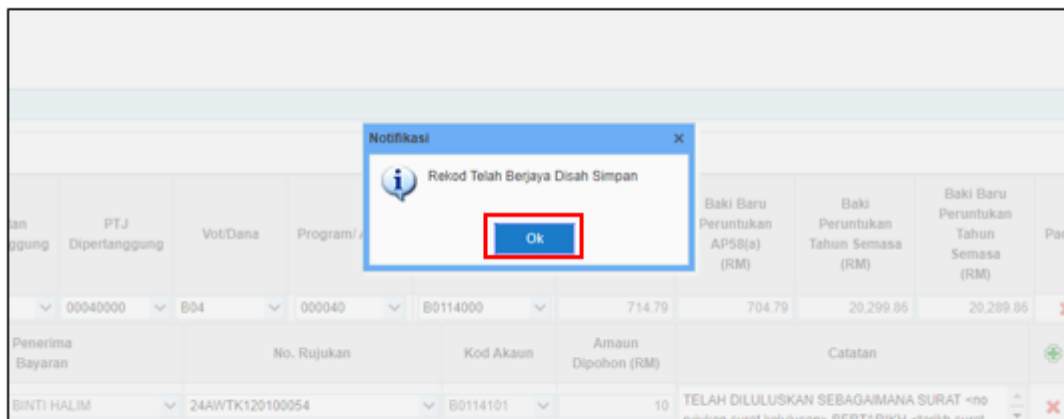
Notifikasi ×

Rekod Telah Berjaya Disah Simpan

Ok

| lan ggung | PTJ Dipertanggung | Vot/Dana | Program/ A | | | Baki Baru Peruntukan AP58(a) (RM) | Baki Peruntukan Tahun Semasa (RM) | Baki Baru Peruntukan Tahun Semasa (RM) | Pa |
|---|---|---|---|---|---|---|---|---|---|
| | 00040000 | B04 | 000040 | B0114000 | 714.79 | 704.79 | 20,299.86 | 20,289.86 | |

| Penerima Bayaran | No. Rujukan | Kod Akaun | Amaun Dipohon (RM) | Catatan |
|---|---|---|---|---|
| BINTI HALIM | 24AWTK120100054 | B0114101 | 10 | TELAH DILULUSKAN SEBAGAIMANA SURAT <no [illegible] BERTARIKH <tarikh surat |